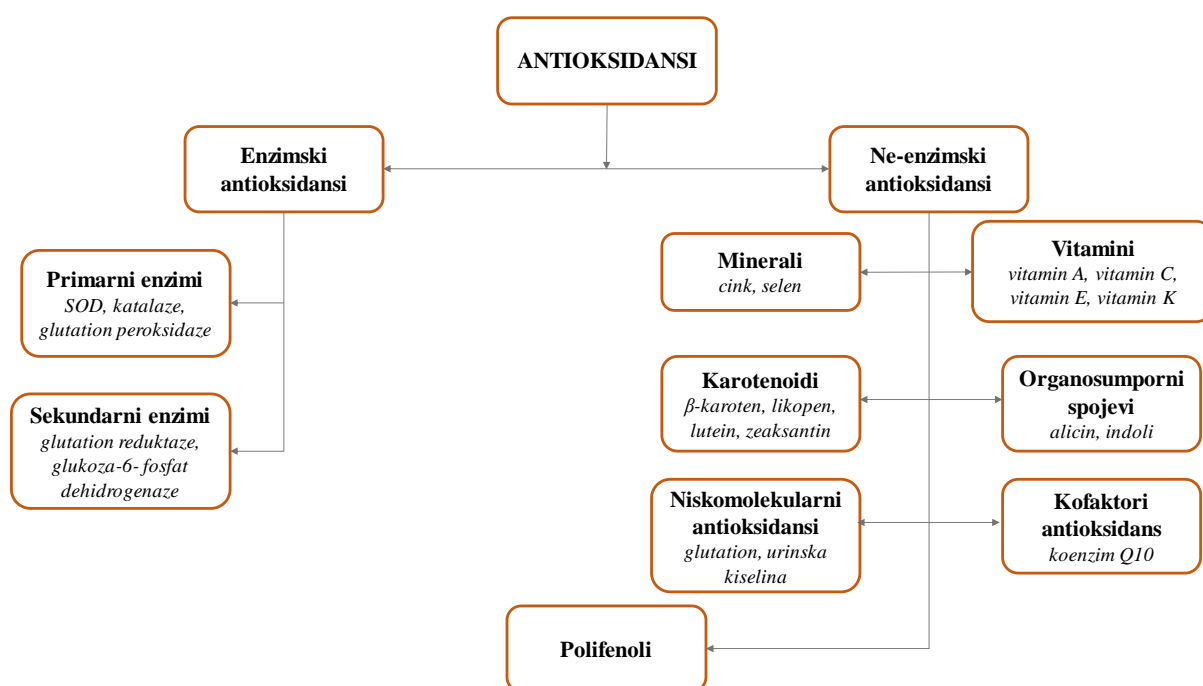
ANTIOKSIDANSI

Enzimski antioksidansi

Ne-enzimski antioksidansi

Primarni enzimi
SOD, katalaze, glutation peroksidaze

Sekundarni enzimi
glutation reduktaze, glukoza-6- fosfat dehidrogenaze

Minerali
cink, selen

Vitamini
vitamin A, vitamin C, vitamin E, vitamin K

Karotenoidi
$\beta$-karoten, likopen, lutein, zeaksantin

Organosumporni spojevi
alicin, indoli

Niskomolekularni antioksidansi
glutation, urinska kiselina

Kofaktori antioksidans
koenzim Q10

Polifenoli